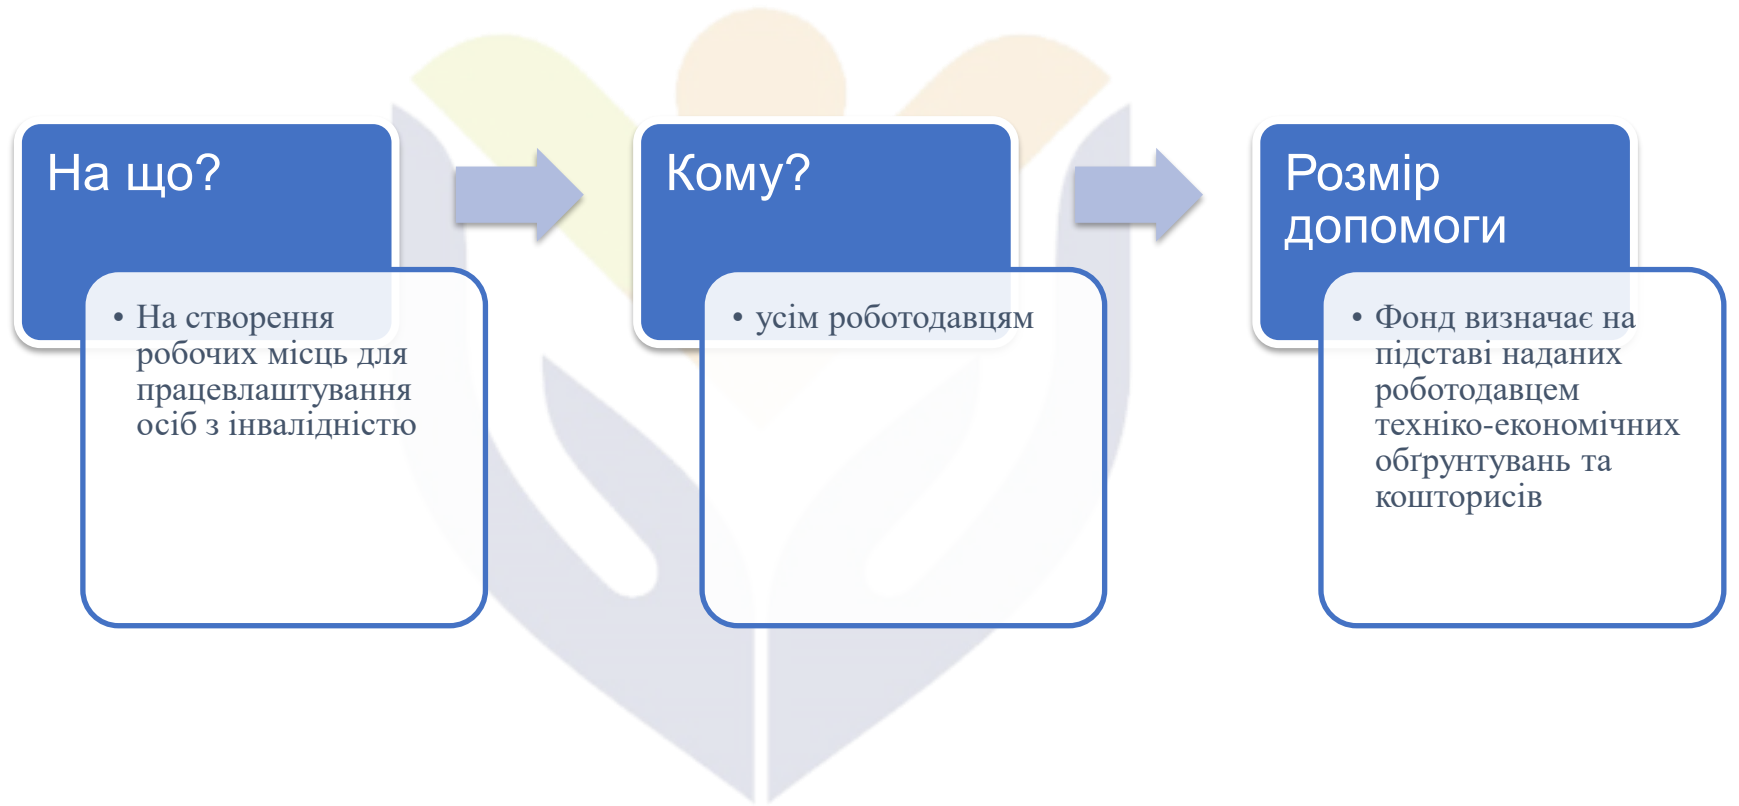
На що?

• На створення робочих місць для працевлаштування осіб з інвалідністю

Кому?

• усім роботодавцям

Розмір допомоги

• Фонд визначає на підставі наданих роботодавцем техніко-економічних обґрунтувань та кошторисів